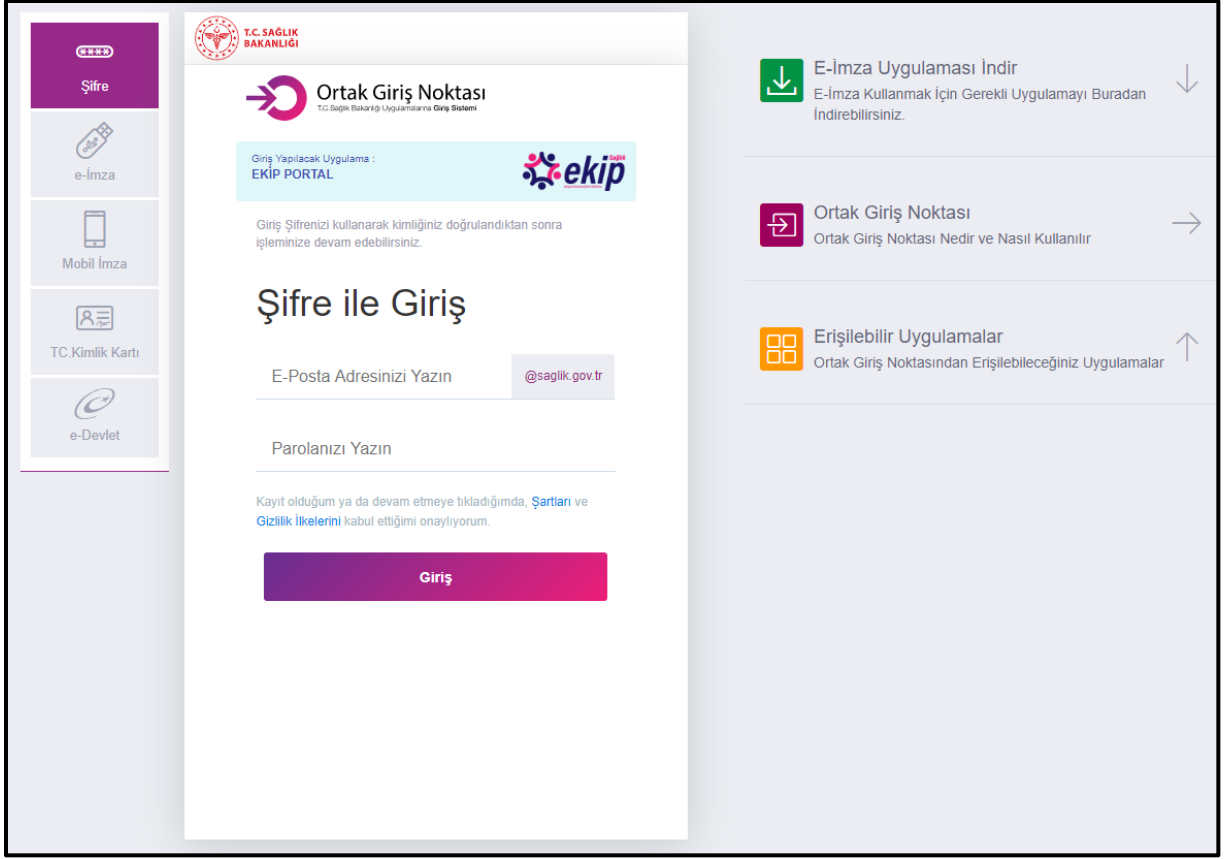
****
Şifre

e-İmza

Mobil İmza

TC.Kimlik Kartı

e-Devlet

T.C. SAĞLIK BAKANLIĞI

Ortak Giriş Noktası
T.C.Sağlık Bakanlığı Uygulamalarına Giriş Sistemi

Giriş Yapılacak Uygulama :
EKİP PORTAL

Sağlık ekip

Giriş Şifrenizi kullanarak kimliğiniz doğrulandıktan sonra işleminize devam edebilirsiniz.

Şifre ile Giriş

E-Posta Adresinizi Yazın @saglik.gov.tr

Parolanızı Yazın

Kayıt olduğum ya da devam etmeye tıkladığımda, Şartları ve Gizlilik İlkelerini kabul ettiğimi onaylıyorum.

Giriş

E-İmza Uygulaması İndir
E-İmza Kullanmak İçin Gerekli Uygulamayı Buradan İndirebilirsiniz.

Ortak Giriş Noktası
Ortak Giriş Noktası Nedir ve Nasıl Kullanılır

Erişilebilir Uygulamalar
Ortak Giriş Noktasından Erişilebileceğiniz Uygulamalar